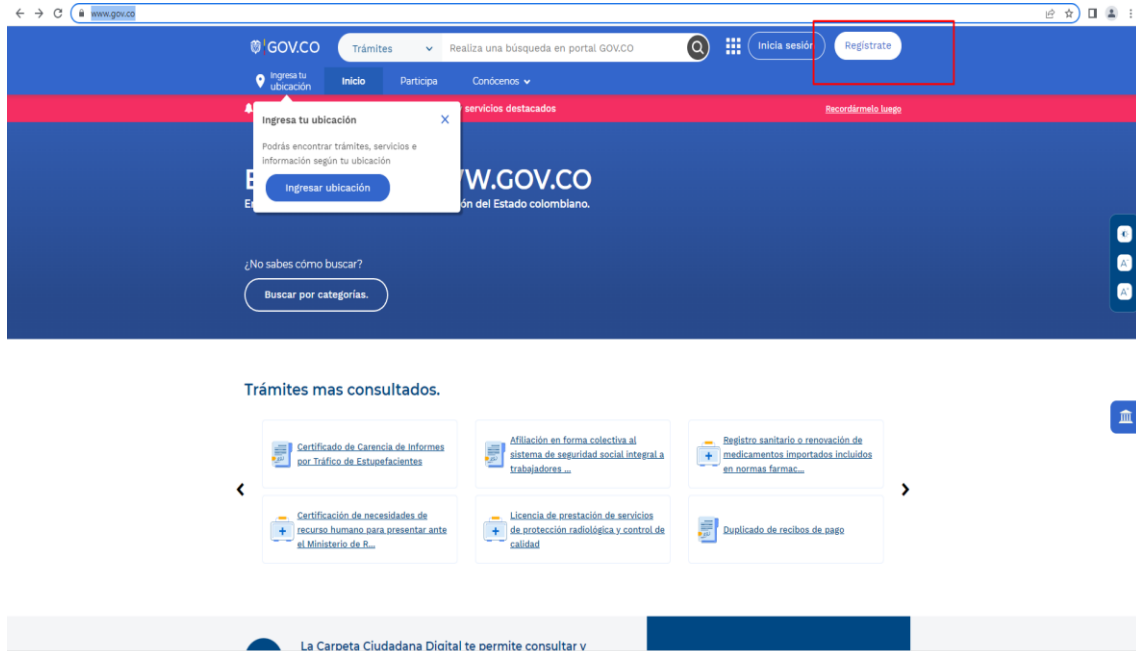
www.gov.co

GOV.CO

Trámites

Realiza una búsqueda en portal GOV.CO

Inicia sesión

Regístrate

Ingresa tu ubicación

Inicio

Participa

Conócenos

servicios destacados

Recordármelo luego

Ingresa tu ubicación

Podrás encontrar trámites, servicios e información según tu ubicación

Ingresar ubicación

E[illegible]W.GOV.CO

E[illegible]ón del Estado colombiano.

¿No sabes cómo buscar?

Buscar por categorías.

Trámites mas consultados.

Certificado de Carencia de Informes por Tráfico de Estupefacientes

Afiliación en forma colectiva al sistema de seguridad social integral a trabajadores ...

Registro sanitario o renovación de medicamentos importados incluidos en normas farmac...

Certificación de necesidades de recurso humano para presentar ante el Ministerio de R...

Licencia de prestación de servicios de protección radiológica y control de calidad

Duplicado de recibos de pago

La Carpeta Ciudadana Digital te permite consultar y